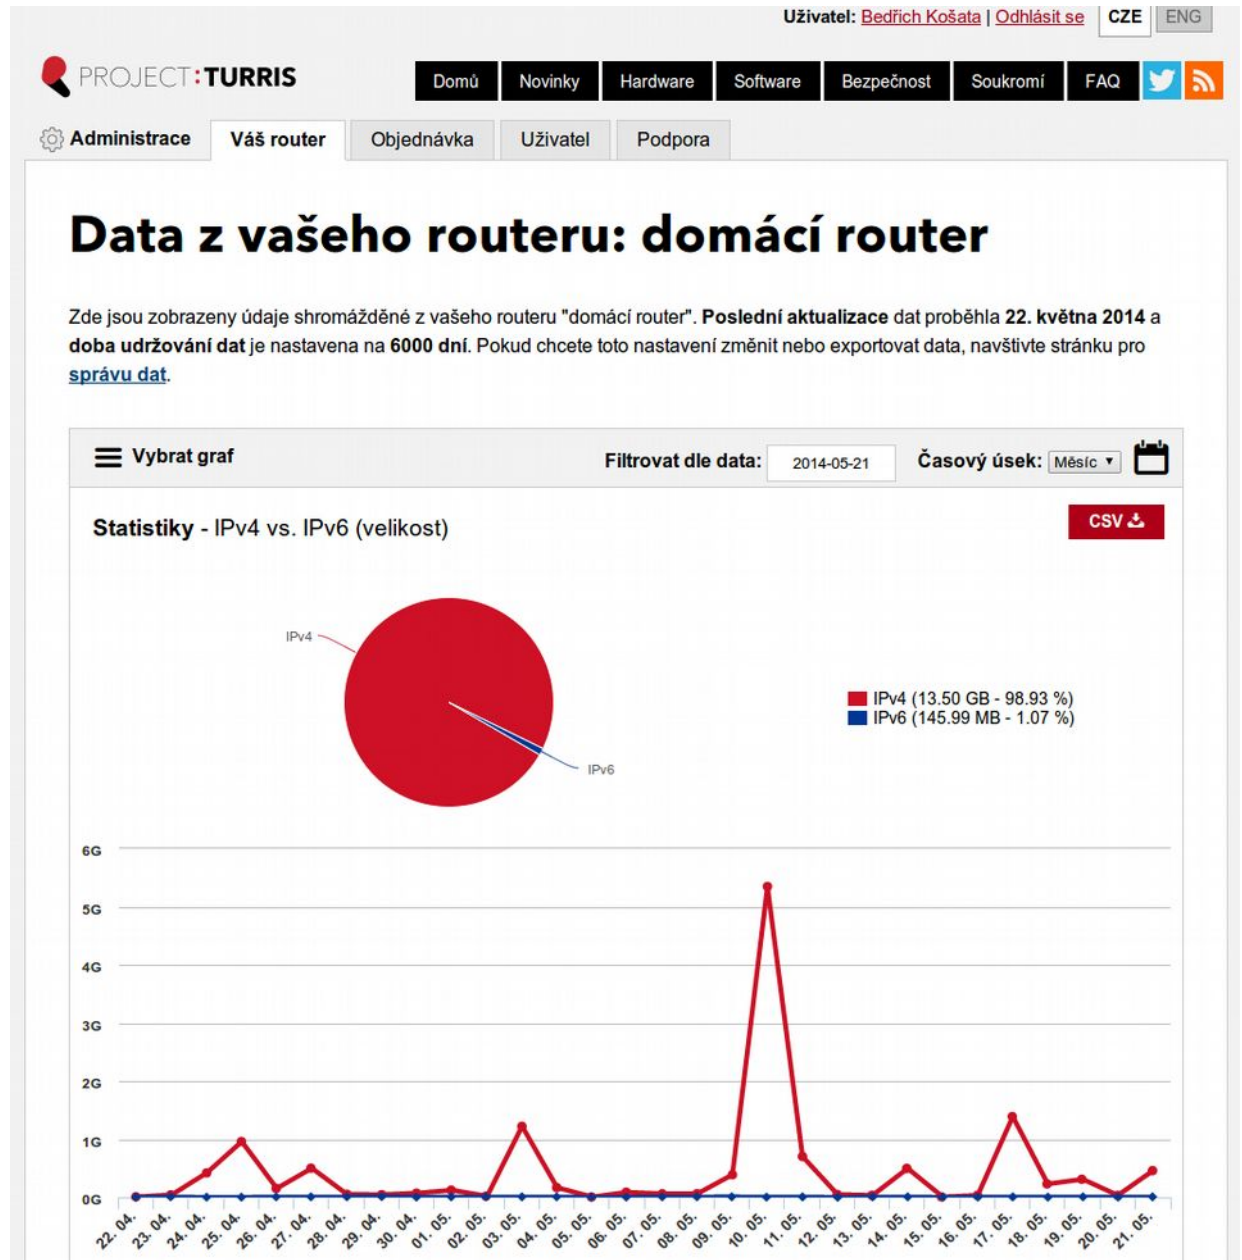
Uživatel: Bedřich Košata | Odhlásit se CZE ENG

PROJECT:TURRIS

Domů Novinky Hardware Software Bezpečnost Soukromí FAQ

Administrace Váš router Objednávka Uživatel Podpora

Data z vašeho routeru: domácí router

Zde jsou zobrazeny údaje shromážděné z vašeho routeru "domácí router". Poslední aktualizace dat proběhla 22. května 2014 a doba udržování dat je nastavena na 6000 dní. Pokud chcete toto nastavení změnit nebo exportovat data, navštivte stránku pro správu dat.

Vybrat graf

Filtrovat dle data: 2014-05-21

Časový úsek: Měsíc

Statistiky - IPv4 vs. IPv6 (velikost)

CSV

IPv4

IPv6

IPv4 (13.50 GB - 98.93 %)
IPv6 (145.99 MB - 1.07 %)

6G
5G
4G
3G
2G
1G
0G

22. 04. 23. 04. 24. 04. 25. 04. 26. 04. 27. 04. 28. 04. 29. 04. 30. 04. 01. 05. 02. 05. 03. 05. 04. 05. 05. 05. 06. 05. 07. 05. 08. 05. 09. 05. 10. 05. 11. 05. 12. 05. 13. 05. 14. 05. 15. 05. 16. 05. 17. 05. 18. 05. 19. 05. 20. 05. 21. 05.